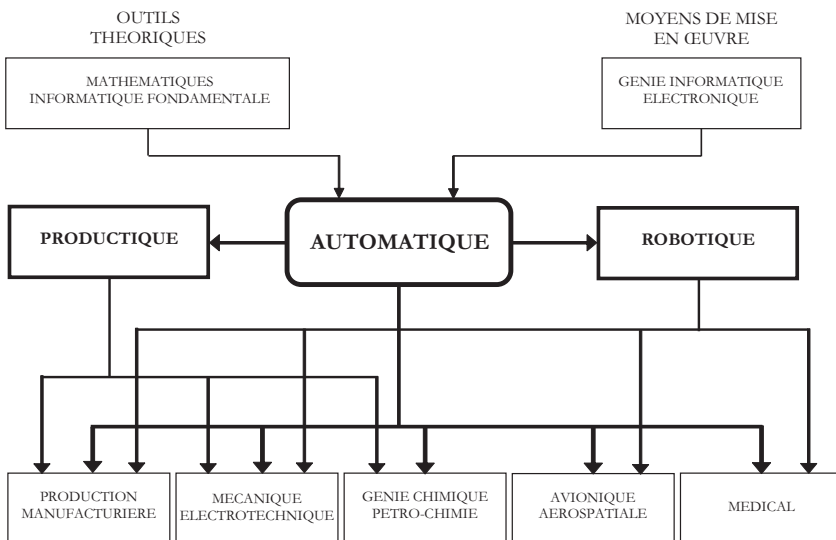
OUTILS THEORIQUES

MATHEMATIQUES INFORMATIQUE FONDAMENTALE

MOYENS DE MISE EN ŒUVRE

GENIE INFORMATIQUE ELECTRONIQUE

PRODUCTIQUE

AUTOMATIQUE

ROBOTIQUE

PRODUCTION MANUFACTURIERE

MECANIQUE ELECTROTECHNIQUE

GENIE CHIMIQUE PETRO-CHIMIE

AVIONIQUE AEROSPATIALE

MEDICAL